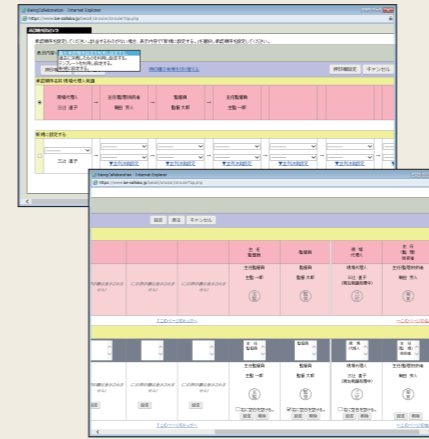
Rakuyū Collaboration - Internet Explorer
https://www.kw-collabo.co.jp/...

承認経路の設定

承認経路を設定してください。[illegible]

表示順序 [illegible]
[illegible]

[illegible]

承認経路を追加 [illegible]

経路を設定 キャンセル

申請者 三上 直子
主任/職場責任者 増田 真人
職長/課長 職長 太郎
主任管理者 主任一郎

職場の指定をする

三上 直子

▼主任の選択

Rakuyū Collaboration - Internet Explorer
https://www.kw-collabo.co.jp/...

設定 戻る キャンセル

主任管理者 主任一郎
職長/課長 職長 太郎
部長/支店長 三上 直子
主任/職場責任者 増田 真人

主任管理者
主任一郎
職長/課長
職長 太郎
部長/支店長
三上 直子
主任/職場責任者
増田 真人

設定 削除